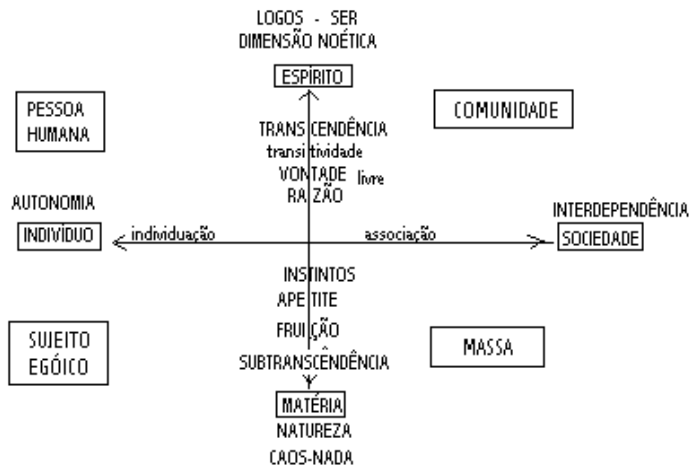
LOGOS - SER
DIMENSÃO NOÉTICA

ESPÍRITO

PESSOA HUMANA

COMUNIDADE

TRANSCENDÊNCIA
transitividade
VONTADE livre
RAZÃO

AUTONOMIA

INDIVÍDUO

individuação

associação

INTERDEPENDÊNCIA

SOCIEDADE

INSTINTOS
APETITE
FRUIÇÃO
SUBTRANSCÊNDÊNCIA

SUJEITO EGÓICO

MASSA

MATÉRIA
NATUREZA
CAOS-NADA